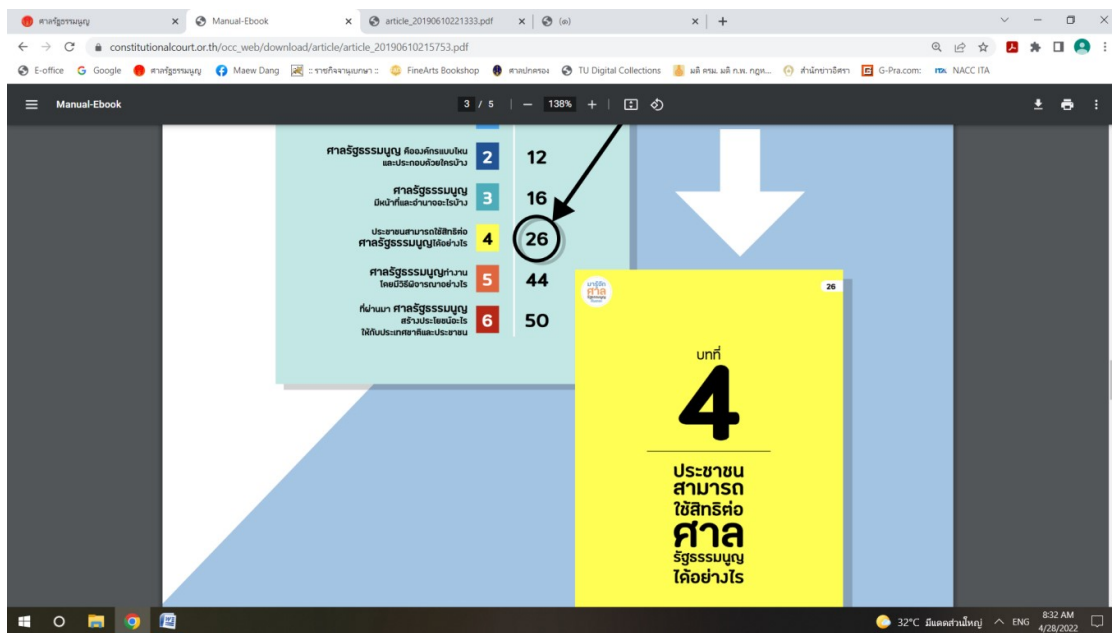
ศาลรัฐธรรมนูญ × Manual-Ebook × article_20190610221333.pdf × (๑) × +

constitutionalcourt.or.th/occ_web/download/article/article_20190610215753.pdf

E-office Google ศาลรัฐธรรมนูญ Maew Dang :: รายกิจจานุเบกษา :: FineArts Bookshop ศาลปกครอง TU Digital Collections มติ ครม. มติ ก.พ. กฎห... สำนักข่าวอิศรา G-Pra.com: NACC ITA

Manual-Ebook 3 / 5 | — 138% +

ศาลรัฐธรรมนูญ คือองค์กรแบบไหน และประกอบด้วยใครบ้าง 2 12

ศาลรัฐธรรมนูญ มีหน้าที่และอำนาจอะไรบ้าง 3 16

ประชาชนสามารถใช้สิทธิต่อ ศาลรัฐธรรมนูญได้อย่างไร 4 26

ศาลรัฐธรรมนูญทำงาน โดยมีวิธีพิจารณาอย่างไร 5 44

ที่ผ่านมา ศาลรัฐธรรมนูญ สร้างประโยชน์อะไร ให้กับประเทศชาติและประชาชน 6 50

มารู้จัก ศาล รัฐธรรมนูญ

26

บทที่

4

ประชาชน สามารถ ใช้สิทธิต่อ ศาล รัฐธรรมนูญ ได้อย่างไร

32°C มีแดดส่วนใหญ่ ENG 8:32 AM 4/28/2022